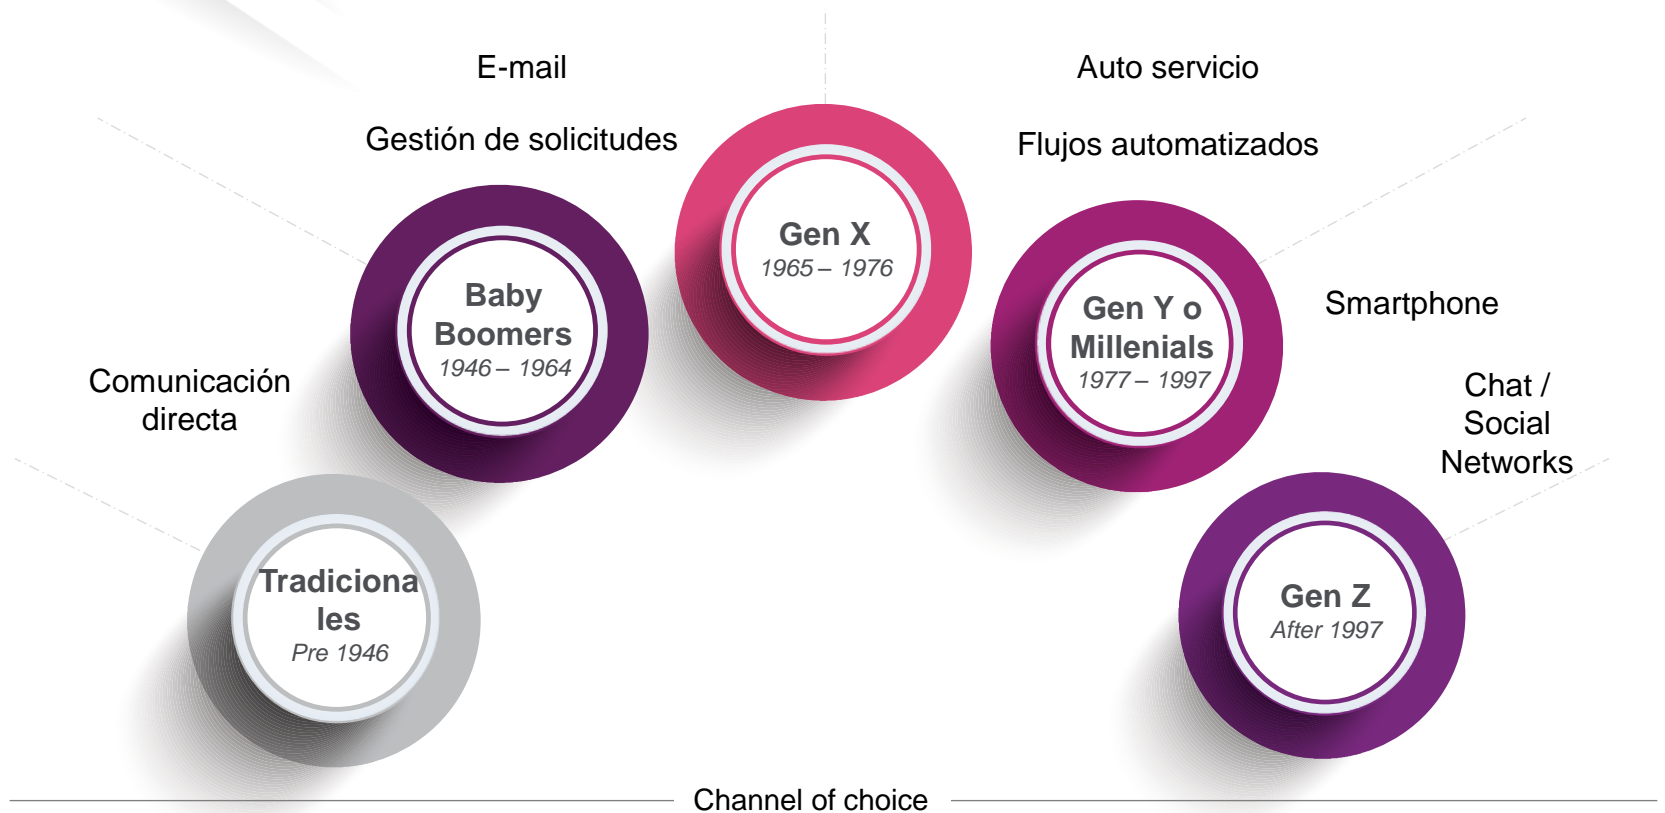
E-mail

Gestión de solicitudes

Gen X
1965 – 1976

Auto servicio

Flujos automatizados

Baby Boomers
1946 – 1964

Gen Y o Millenials
1977 – 1997

Smartphone

Comunicación directa

Chat / Social Networks

Tradicionales
Pre 1946

Gen Z
After 1997

Channel of choice